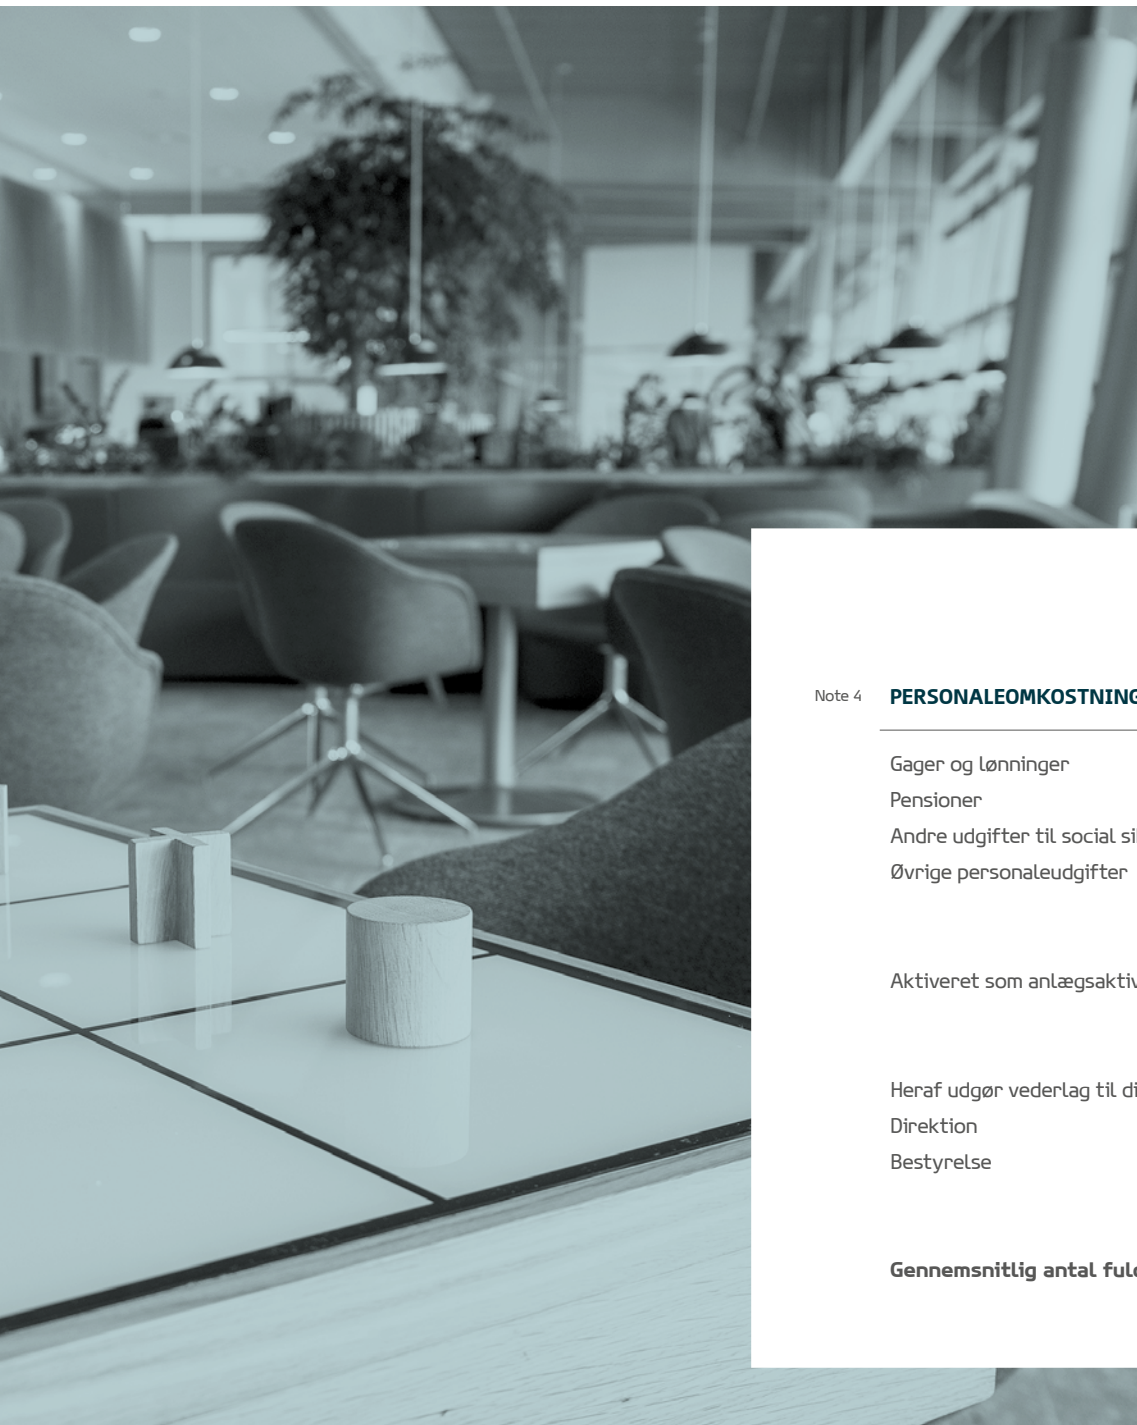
Note 4 PERSONALEOMKOSTNING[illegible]

Gager og lønninger
Pensioner
Andre udgifter til social si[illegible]
Øvrige personaleudgifter

Aktiveret som anlægsakti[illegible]

Heraf udgør vederlag til di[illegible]
Direktion
Bestyrelse

Gennemsnitlig antal ful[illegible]